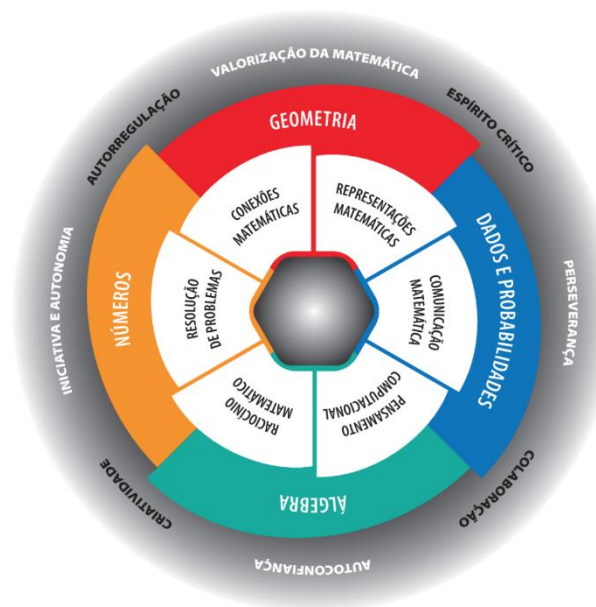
VALORIZAÇÃO DA MATEMÁTICA

ESPÍRITO CRÍTICO

PERSEVERANÇA

COLABORAÇÃO

AUTOCONFIANÇA

CRIATIVIDADE

INICIATIVA E AUTONOMIA

AUTORREGULAÇÃO

GEOMETRIA

DADOS E PROBABILIDADES

ÁLGEBRA

NÚMEROS

CONEXÕES MATEMÁTICAS

REPRESENTAÇÕES MATEMÁTICAS

COMUNICAÇÃO MATEMÁTICA

PENSAMENTO COMPUTACIONAL

RACIOCÍNIO MATEMÁTICO

RESOLUÇÃO DE PROBLEMAS